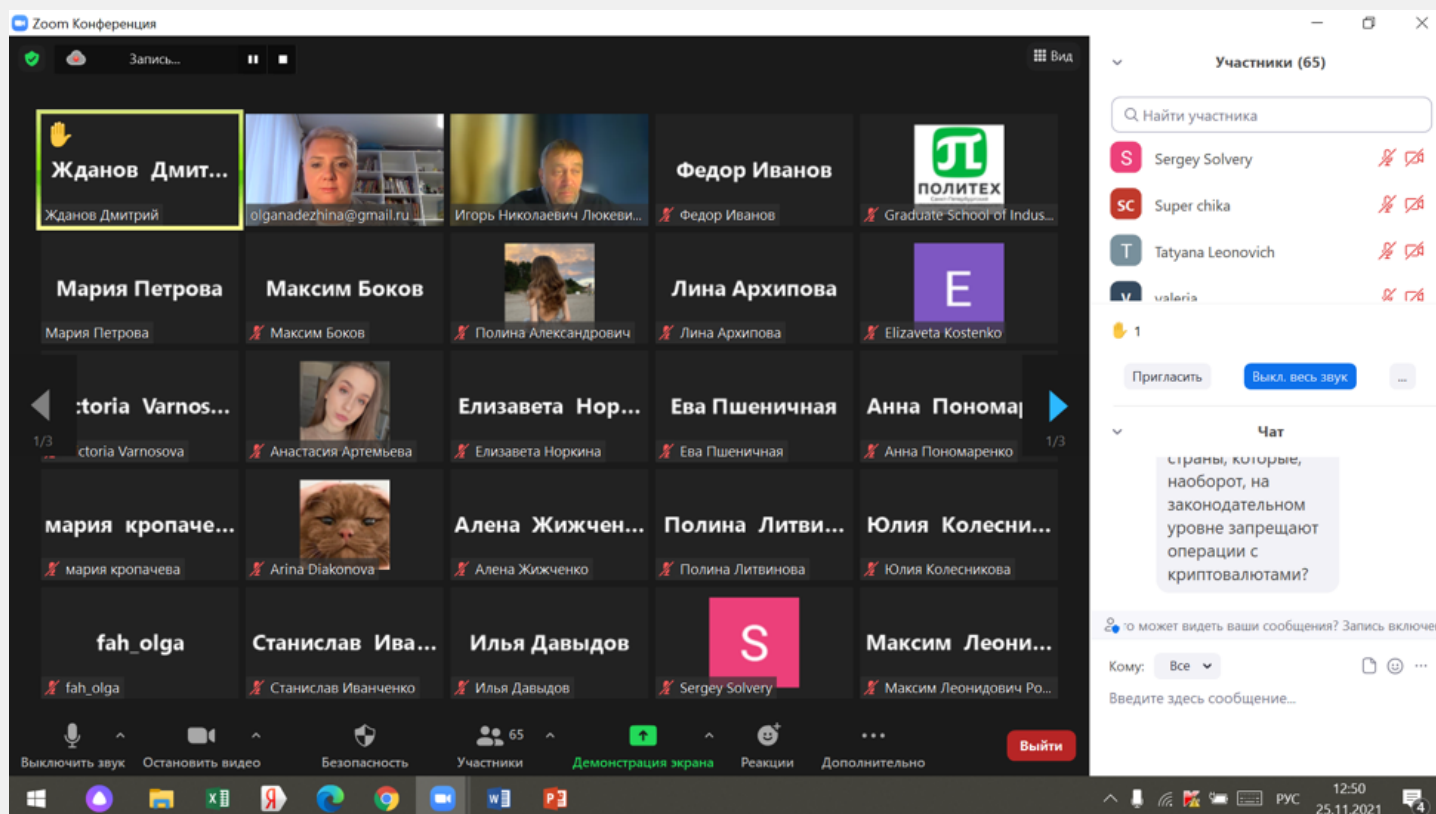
Zoom Конференция

Запись...

Вид

Жданов Дмит...
Жданов Дмитрий

olganadezhina@gmail.ru

Игорь Николаевич Люкеви...

Федор Иванов
Федор Иванов

ПОЛИТЕХ
Санкт-Петербургский
Graduate School of Indus...

Мария Петрова
Мария Петрова

Максим Боков
Максим Боков

Полина Александрович

Лина Архипова
Лина Архипова

E
Elizaveta Kostenko

1/3

ctoria Varnos...
ctoria Varnosova

Анастасия Артемьева

Елизавета Нор...
Елизавета Норкина

Ева Пшеничная
Ева Пшеничная

Анна Понома
Анна Пономаренко

1/3

мария кропаче...
мария кропачева

Arina Diakonova

Алена Жижчен...
Алена Жижченко

Полина Литви...
Полина Литвинова

Юлия Колесни...
Юлия Колесникова

fah_olga
fah_olga

Станислав Ива...
Станислав Иванченко

Илья Давыдов
Илья Давыдов

S
Sergey Solvery

Максим Леони...
Максим Леонидович Ро...

Выключить звук
Остановить видео
Безопасность
65
Участники
Демонстрация экрана
Реакции
Дополнительно
Выйти

Участники (65)

Найти участника

S Sergey Solvery
SC Super chika
T Tatyana Leonovich
V valeria

1

Пригласить
Выкл. весь звук
...

Чат

страны, которые, наоборот, на законодательном уровне запрещают операции с криптовалютами?

то может видеть ваши сообщения? Запись включе

Кому: Все

Введите здесь сообщение...

РУС
12:50
25.11.2021
4